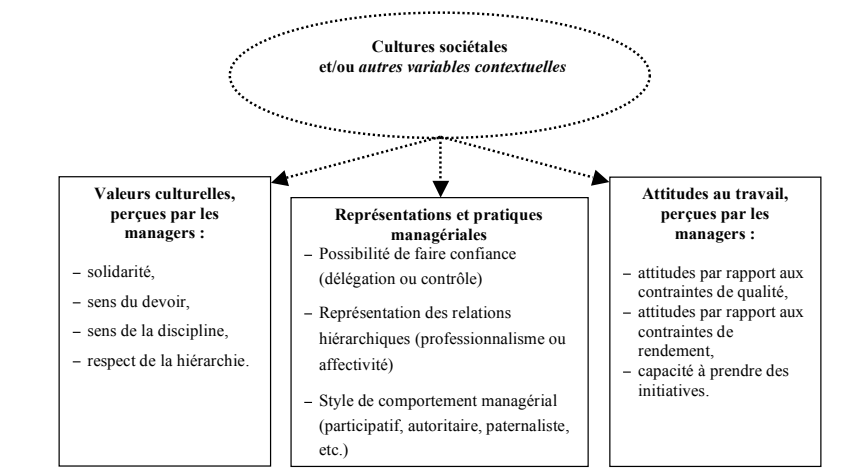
Cultures sociétales
et/ou *autres variables contextuelles*

Valeurs culturelles, perçues par les managers :

– solidarité,
– sens du devoir,
– sens de la discipline,
– respect de la hiérarchie.

Représentations et pratiques managériales

– Possibilité de faire confiance (délégation ou contrôle)
– Représentation des relations hiérarchiques (professionnalisme ou affectivité)
– Style de comportement managérial (participatif, autoritaire, paternaliste, etc.)

Attitudes au travail, perçues par les managers :

– attitudes par rapport aux contraintes de qualité,
– attitudes par rapport aux contraintes de rendement,
– capacité à prendre des initiatives.